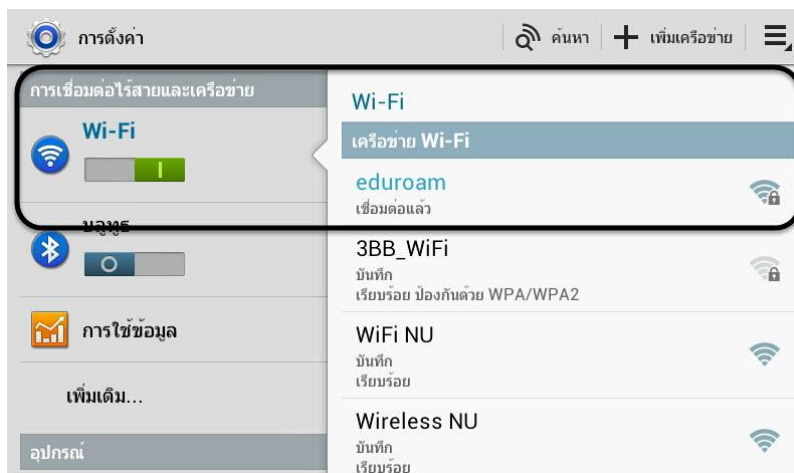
การตั้งค่า

ค้นหา

เพิ่มเครือข่าย

การเชื่อมต่อไร้สายและเครือข่าย

Wi-Fi

I

บลูทูธ

O

การใช้ข้อมูล

เพิ่มเติม...

อุปกรณ์

Wi-Fi

เครือข่าย Wi-Fi

eduroam
เชื่อมต่อแล้ว

3BB_WiFi
บันทึก
เรียบร้อย ป้องกันด้วย WPA/WPA2

WiFi NU
บันทึก
เรียบร้อย

Wireless NU
บันทึก
เรียบร้อย